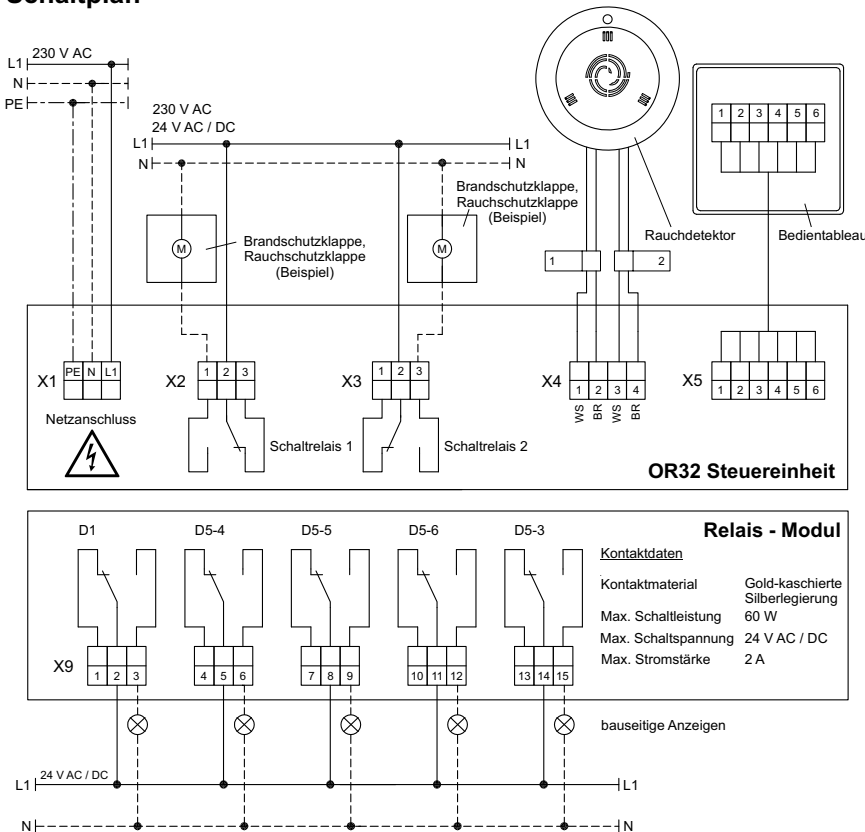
Schaltplan

L1
N
PE
230 V AC

230 V AC
24 V AC / DC
L1
N
L1
N

Brandschutzklappe, Rauchschutzklappe (Beispiel)

M
Brandschutzklappe, Rauchschutzklappe (Beispiel)

M

Rauchdetektor
Bedientableau

1 2 3 4 5 6

1
2

X1
PE N L1
Netzanschluss

X2
1 2 3
Schaltrelais 1

X3
1 2 3
Schaltrelais 2

X4
1 2 3 4
WS BR WS BR

X5
1 2 3 4 5 6

OR32 Steuereinheit

Relais - Modul

D1
D5-4
D5-5
D5-6
D5-3

X9
1 2 3
4 5 6
7 8 9
10 11 12
13 14 15

Kontaktdaten

| | |
|---|---|
| Kontaktmaterial | Gold-kaschierte Silberlegierung |
| Max. Schaltleistung | 60 W |
| Max. Schaltspannung | 24 V AC / DC |
| Max. Stromstärke | 2 A |

bauseitige Anzeigen

L1
24 V AC / DC
L1
N
N